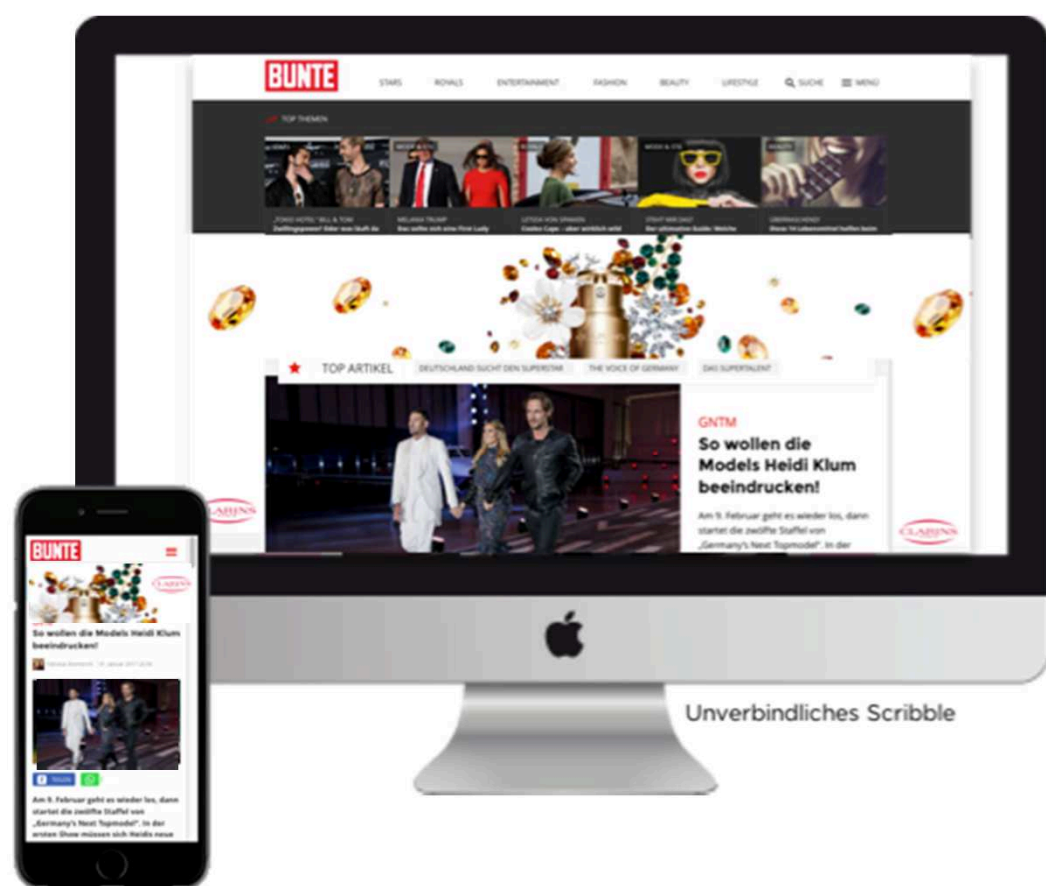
BUNTE

STARS ROYALS ENTERTAINMENT FASHION BEAUTY LIFESTYLE SUCHE MENÜ

TOP THEMEN

„TOKIO HOTEL" BILL & TOM
Zwillingspower? Oder was läuft da

MELANIA TRUMP
Das wollen sich eine First Lady

LETIZIA VON SPANIEN
Coolen Cape – aber wirklich wild

STEHT MIR DAS?
Der ultimative Guide: Welche

ÜBERRASCHEND!
Diese 14 Lebensmittel helfen beim

TOP ARTIKEL DEUTSCHLAND SUCHT DEN SUPERSTAR THE VOICE OF GERMANY DAS SUPERTALENT

GNTM

So wollen die Models Heidi Klum beeindrucken!

Am 9. Februar geht es wieder los, dann startet die zwölfte Staffel von „Germany's Next Topmodel". In der

CLARINS

CLARINS

BUNTE

CLARINS

So wollen die Models Heidi Klum beeindrucken!

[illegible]

Teilen

Am 9. Februar geht es wieder los, dann startet die zwölfte Staffel von „Germany's Next Topmodel". In der ersten Show müssen sich Heidis neue

Unverbindliches Scribble